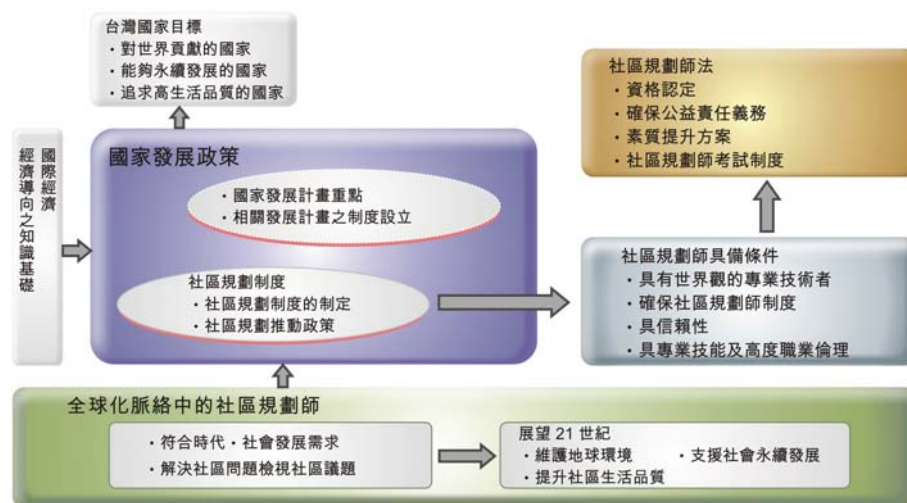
台灣國家目標
・對世界貢獻的國家
・能夠永續發展的國家
・追求高生活品質的國家

國際經濟
經濟導向之知識基礎

國家發展政策

・國家發展計畫重點
・相關發展計畫之制度設立

社區規劃制度
・社區規劃制度的制定
・社區規劃推動政策

社區規劃師法
・資格認定
・確保公益責任義務
・素質提升方案
・社區規劃師考試制度

社區規劃師具備條件
・具有世界觀的專業技術者
・確保社區規劃師制度
・具信賴性
・具專業技能及高度職業倫理

全球化脈絡中的社區規劃師

・符合時代・社會發展需求
・解決社區問題檢視社區議題

展望 21 世紀
・維護地球環境
・支援社會永續發展
・提升社區生活品質